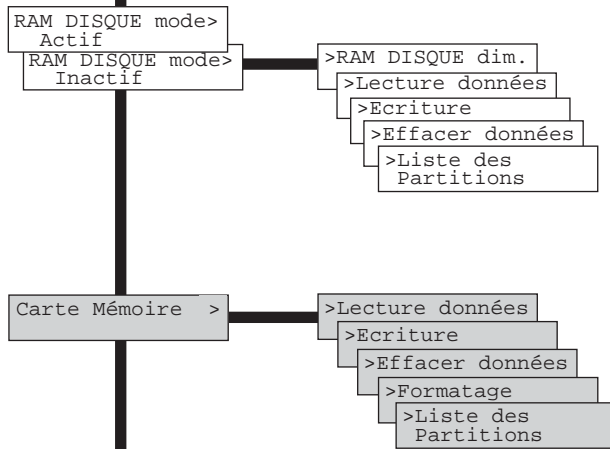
RAM DISQUE mode>
Actif

RAM DISQUE mode>
Inactif

>RAM DISQUE dim.

>Lecture données

>Ecriture

>Effacer données

>Liste des Partitions

Carte Mémoire >

>Lecture données

>Ecriture

>Effacer données

>Formatage

>Liste des Partitions